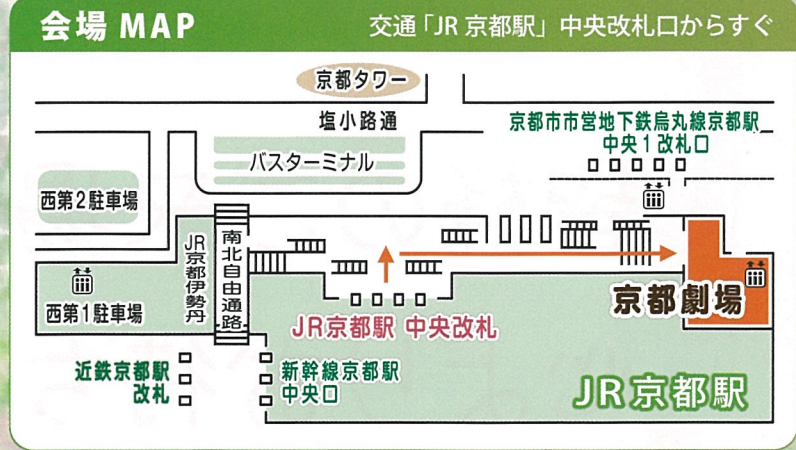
会場 MAP

交通「JR 京都駅」中央改札口からすぐ

京都タワー

塩小路通

京都市市営地下鉄烏丸線京都駅
中央1改札口

バスターミナル

西第2駐車場

JR京都伊勢丹

南北自由通路

西第1駐車場

京都劇場

JR京都駅 中央改札

近鉄京都駅
改札

新幹線京都駅
中央口

JR京都駅